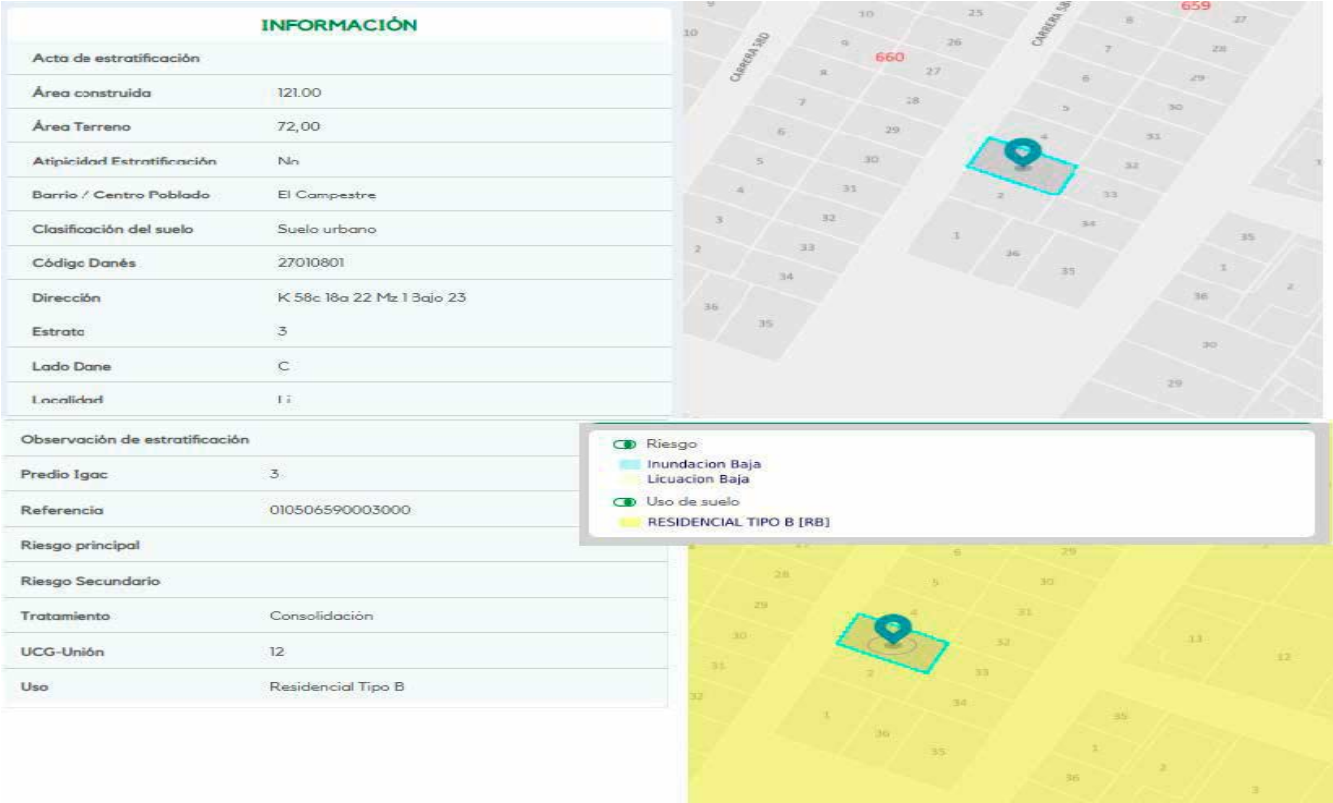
INFORMACIÓN

| Acta de estratificación | |
|---|---|
| Área construida | 121.00 |
| Área Terreno | 72,00 |
| Atipicidad Estratificación | No |
| Barrio / Centro Poblado | El Campestre |
| Clasificación del suelo | Suelo urbano |
| Códigc Danés | 27010801 |
| Dirección | K 58c 18a 22 Mz 1 Bajo 23 |
| Estratc | 3 |
| Lado Dane | C |
| Localidad | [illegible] |
| Observación de estratificación | |
| Predio Igac | 3 |
| Referencia | 010506590003000 |
| Riesgo principal | |
| Riesgo Secundario | |
| Tratamiento | Consolidación |
| UCG-Unión | 12 |
| Uso | Residencial Tipo B |

CARRERA 58D
CARRERA 58
660
659
10 25 8 27 9 26 7 28 8 27 6 29 7 28 5 30 6 29 4 31 5 30 32 4 31 2 33 3 32 34 1 35 2 33 36 35 1 34 36 2 36 35 30 29

Riesgo
Inundacion Baja
Licuacion Baja
Uso de suelo
RESIDENCIAL TIPO B [RB]

27 6 29 28 5 30 29 4 31 30 32 13 31 12 2 33 32 34 1 35 36 35 1 36 2 3